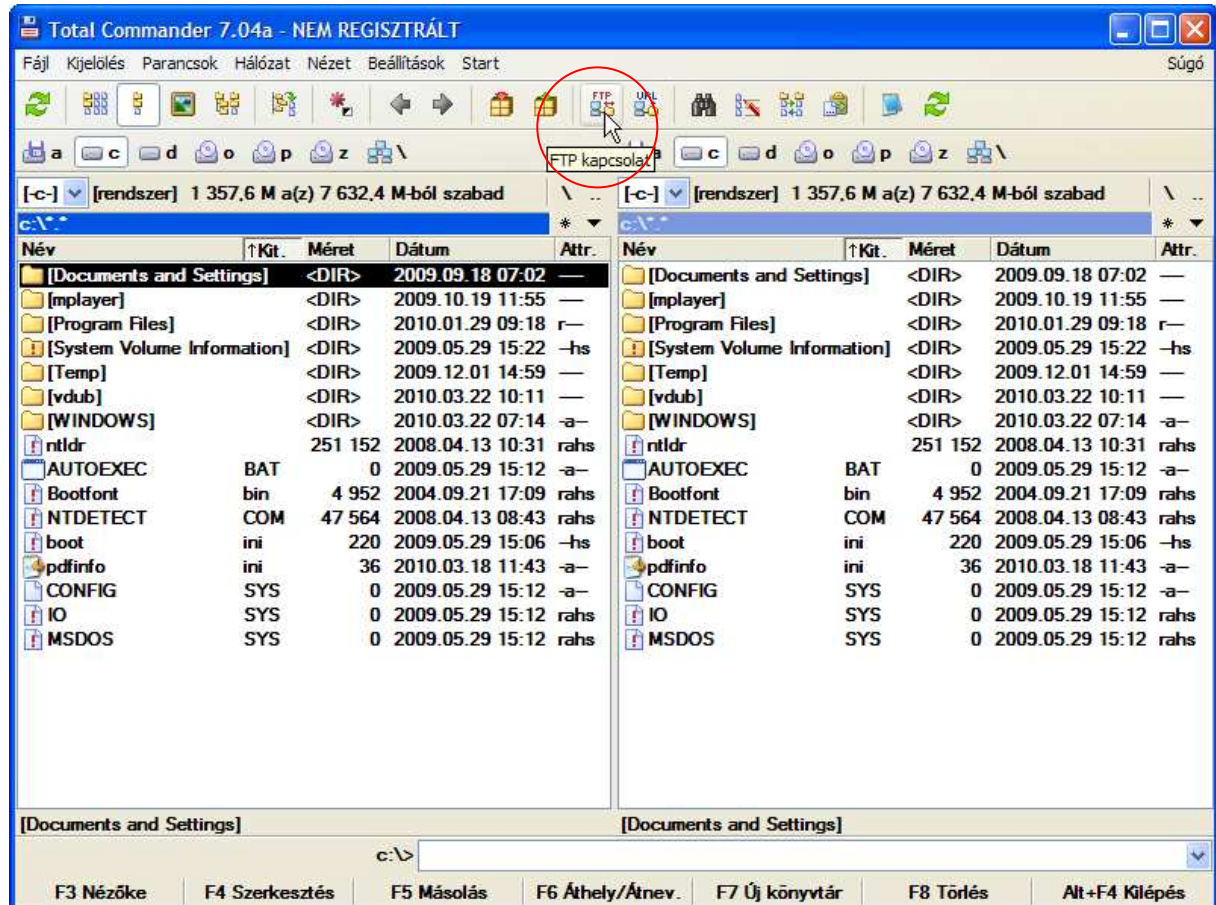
Total Commander 7.04a - NEM REGISZTRÁLT

Fájl Kijelölés Parancsok Hálózat Nézet Beállítások Start Súgó

FTP URL

a c d o p z \

FTP kapcsolat

a c d o p z \

[-c-] [rendszer] 1 357,6 M a(z) 7 632,4 M-ból szabad \ ..

c:\*.*

| Név | ↑Kit. | Méret | Dátum | Attr. |
|---|---|---|---|---|
| [Documents and Settings] | | <DIR> | 2009.09.18 07:02 | — |
| [mplayer] | | <DIR> | 2009.10.19 11:55 | — |
| [Program Files] | | <DIR> | 2010.01.29 09:18 | r— |
| [System Volume Information] | | <DIR> | 2009.05.29 15:22 | –hs |
| [Temp] | | <DIR> | 2009.12.01 14:59 | — |
| [vdub] | | <DIR> | 2010.03.22 10:11 | — |
| [WINDOWS] | | <DIR> | 2010.03.22 07:14 | -a– |
| ntldr | | 251 152 | 2008.04.13 10:31 | rahs |
| AUTOEXEC | BAT | 0 | 2009.05.29 15:12 | -a– |
| Bootfont | bin | 4 952 | 2004.09.21 17:09 | rahs |
| NTDETECT | COM | 47 564 | 2008.04.13 08:43 | rahs |
| boot | ini | 220 | 2009.05.29 15:06 | –hs |
| pdfinfo | ini | 36 | 2010.03.18 11:43 | -a– |
| CONFIG | SYS | 0 | 2009.05.29 15:12 | -a– |
| IO | SYS | 0 | 2009.05.29 15:12 | rahs |
| MSDOS | SYS | 0 | 2009.05.29 15:12 | rahs |

[Documents and Settings]

[-c-] [rendszer] 1 357,6 M a(z) 7 632,4 M-ból szabad \ ..

c:\*.*

| Név | ↑Kit. | Méret | Dátum | Attr. |
|---|---|---|---|---|
| [Documents and Settings] | | <DIR> | 2009.09.18 07:02 | — |
| [mplayer] | | <DIR> | 2009.10.19 11:55 | — |
| [Program Files] | | <DIR> | 2010.01.29 09:18 | r— |
| [System Volume Information] | | <DIR> | 2009.05.29 15:22 | –hs |
| [Temp] | | <DIR> | 2009.12.01 14:59 | — |
| [vdub] | | <DIR> | 2010.03.22 10:11 | — |
| [WINDOWS] | | <DIR> | 2010.03.22 07:14 | -a– |
| ntldr | | 251 152 | 2008.04.13 10:31 | rahs |
| AUTOEXEC | BAT | 0 | 2009.05.29 15:12 | -a– |
| Bootfont | bin | 4 952 | 2004.09.21 17:09 | rahs |
| NTDETECT | COM | 47 564 | 2008.04.13 08:43 | rahs |
| boot | ini | 220 | 2009.05.29 15:06 | –hs |
| pdfinfo | ini | 36 | 2010.03.18 11:43 | -a– |
| CONFIG | SYS | 0 | 2009.05.29 15:12 | -a– |
| IO | SYS | 0 | 2009.05.29 15:12 | rahs |
| MSDOS | SYS | 0 | 2009.05.29 15:12 | rahs |

[Documents and Settings]

c:\>

F3 Nézőke F4 Szerkesztés F5 Másolás F6 Áthely/Átnev. F7 Új könyvtár F8 Törlés Alt+F4 Kilépés